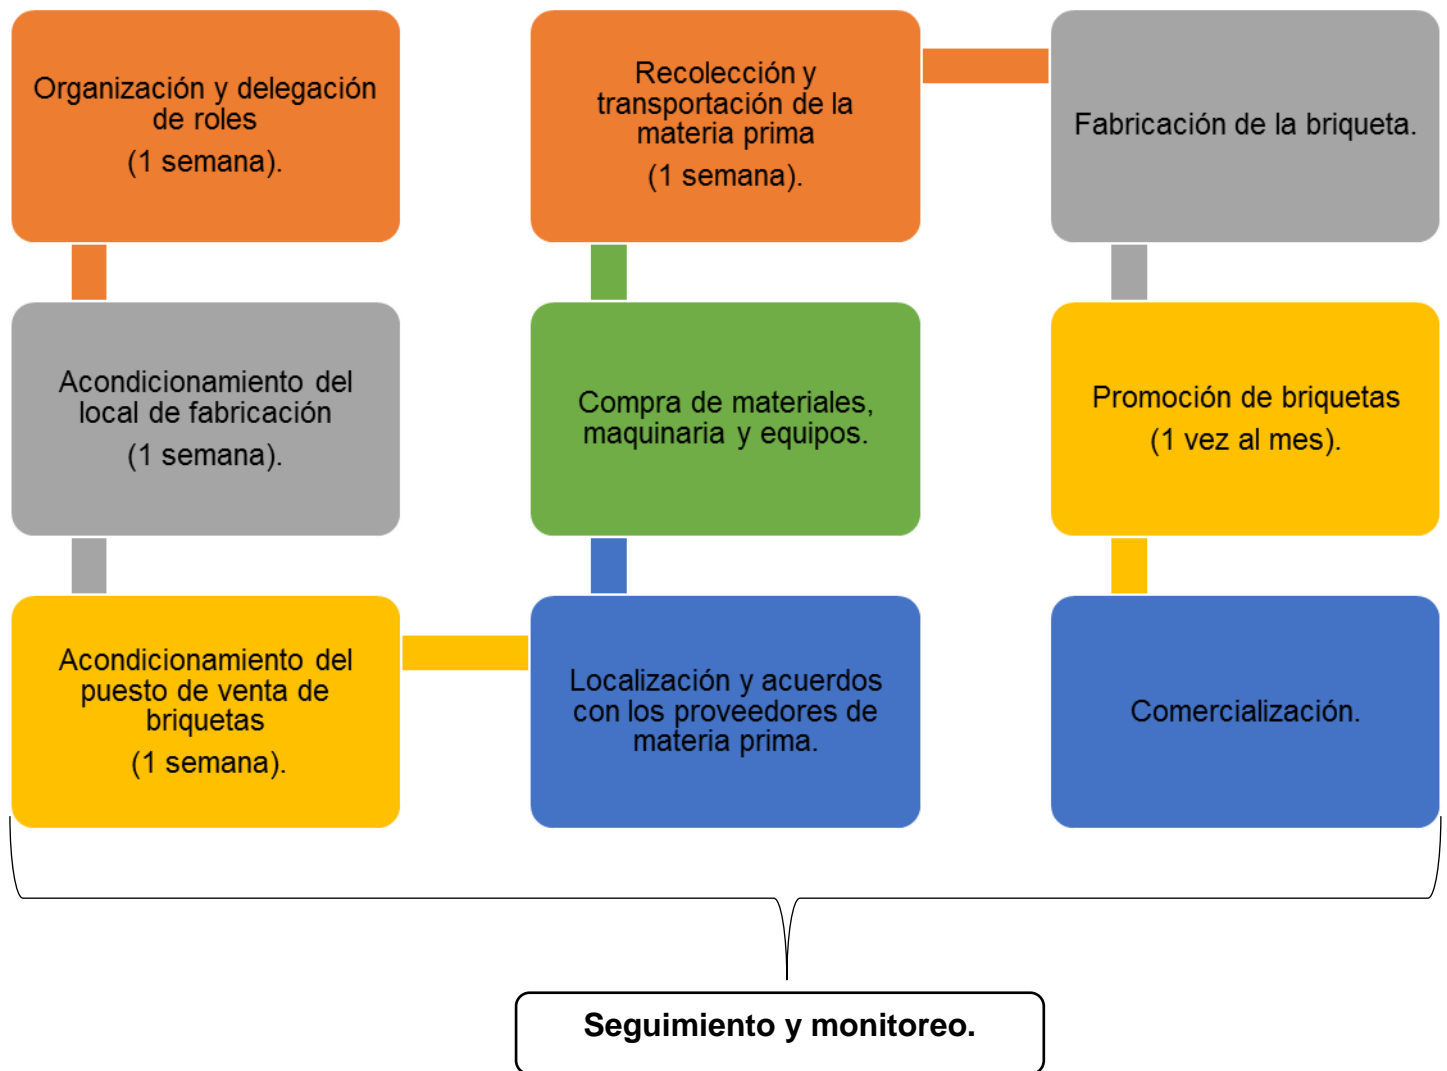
Organización y delegación de roles
(1 semana).

Acondicionamiento del local de fabricación
(1 semana).

Acondicionamiento del puesto de venta de briquetas
(1 semana).

Localización y acuerdos con los proveedores de materia prima.

Compra de materiales, maquinaria y equipos.

Recolección y transportación de la materia prima
(1 semana).

Fabricación de la briqueta.

Promoción de briquetas
(1 vez al mes).

Comercialización.

Seguimiento y monitoreo.